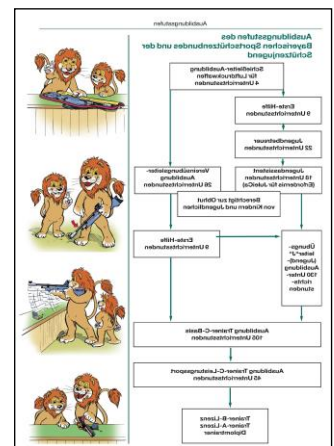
Ausbildungsstufen

Ausbildungsstufen des Bayerischen Sportschützenbundes und der Schützenjugend

Schießleiter-Ausbildung für Luftdruckwaffen 4 Unterrichtsstunden

Erste-Hilfe 9 Unterrichtsstunden

Jugendbetreuer 22 Unterrichtsstunden

Jugendassistent 16 Unterrichtsstunden (Endorsement für JuleiCa)

Vereinsübungsleiter-Ausbildung 28 Unterrichtsstunden

Berechtigt zur Obhut von Kindern und Jugendlichen

Erste-Hilfe 9 Unterrichtsstunden

Übungsleiter "J" (Jugend)-Ausbildung 130 Unterrichtsstunden

Ausbildung Trainer-C-Basis 105 Unterrichtsstunden

Ausbildung Trainer-C-Leistungssport 45 Unterrichtsstunden

Trainer-B-Lizenz Trainer-A-Lizenz Diplomtrainer